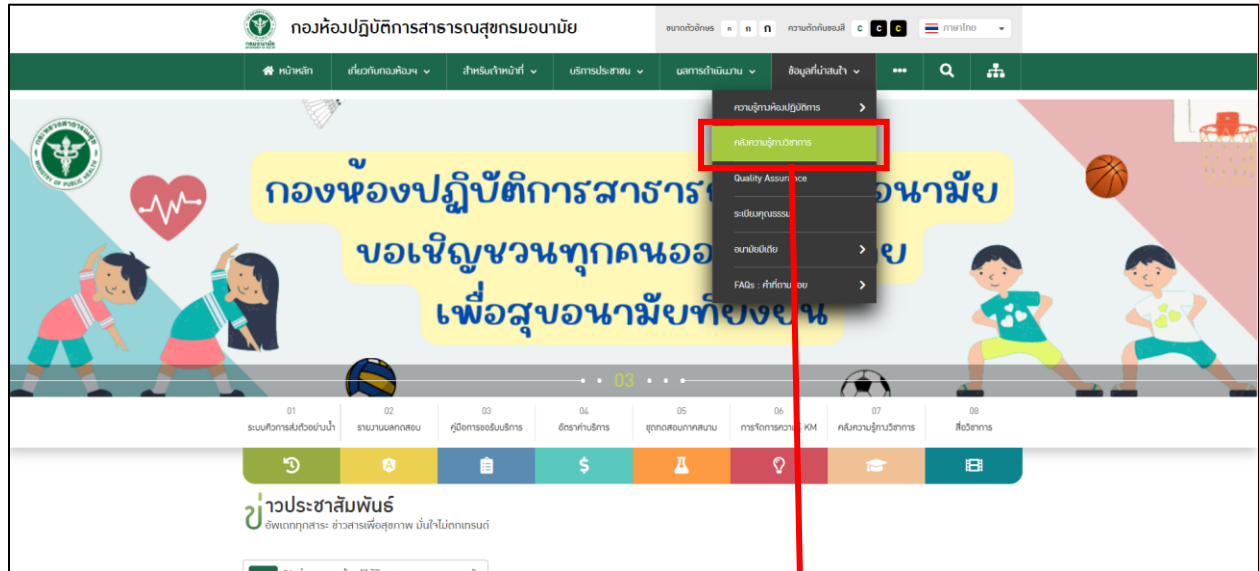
กองห้องปฏิบัติการสาธารณสุขกรมอนามัย

ขนาดตัวอักษร ก ก ก ความตัดกันของสี C C C ภาษาไทย

หน้าหลัก เกี่ยวกับกองห้องฯ สำหรับเจ้าหน้าที่ บริการประชาชน ผลการดำเนินงาน ข้อมูลที่น่าสนใจ

ความรู้ทางห้องปฏิบัติการ
คลังความรู้ทางวิชาการ
Quality Assurance
ระเบียบคุณธรรม
อนามัยมีเดีย
FAQs : คำถามที่พบบ่อย

กองห้องปฏิบัติการสาธาร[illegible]อนามัย
ขอเชิญชวนทุกคนออ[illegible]ย
เพื่อสุขอนามัยที่ยั่งยืน

03

01 ระบบติดตามการส่งตัวอย่างน้ำ
02 รายงานผลทดสอบ
03 คู่มือการขอรับบริการ
04 อัตราค่าบริการ
05 ชุดทดสอบภาคสนาม
06 การจัดการความรู้ KM
07 คลังความรู้ทางวิชาการ
08 สื่อวิชาการ

ข่าวประชาสัมพันธ์
อัพเดททุกสาระ ข่าวสารเพื่อสุขภาพ มั่นใจไม่ตกเทรนด์